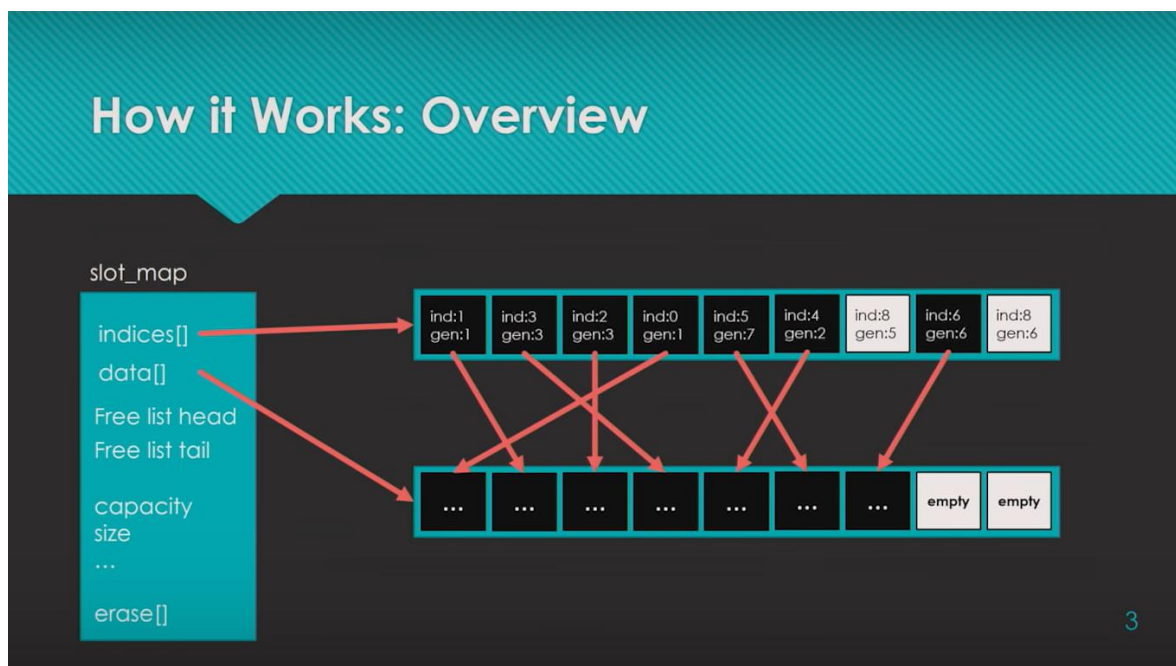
How it Works: Overview

slot_map

indices[]
data[]
Free list head
Free list tail
capacity
size
...
erase[]

| ind:1 gen:1 | ind:3 gen:3 | ind:2 gen:3 | ind:0 gen:1 | ind:5 gen:7 | ind:4 gen:2 | ind:8 gen:5 | ind:6 gen:6 | ind:8 gen:6 |
|---|---|---|---|---|---|---|---|---|

| ... | ... | ... | ... | ... | ... | ... | empty | empty |
|---|---|---|---|---|---|---|---|---|

3